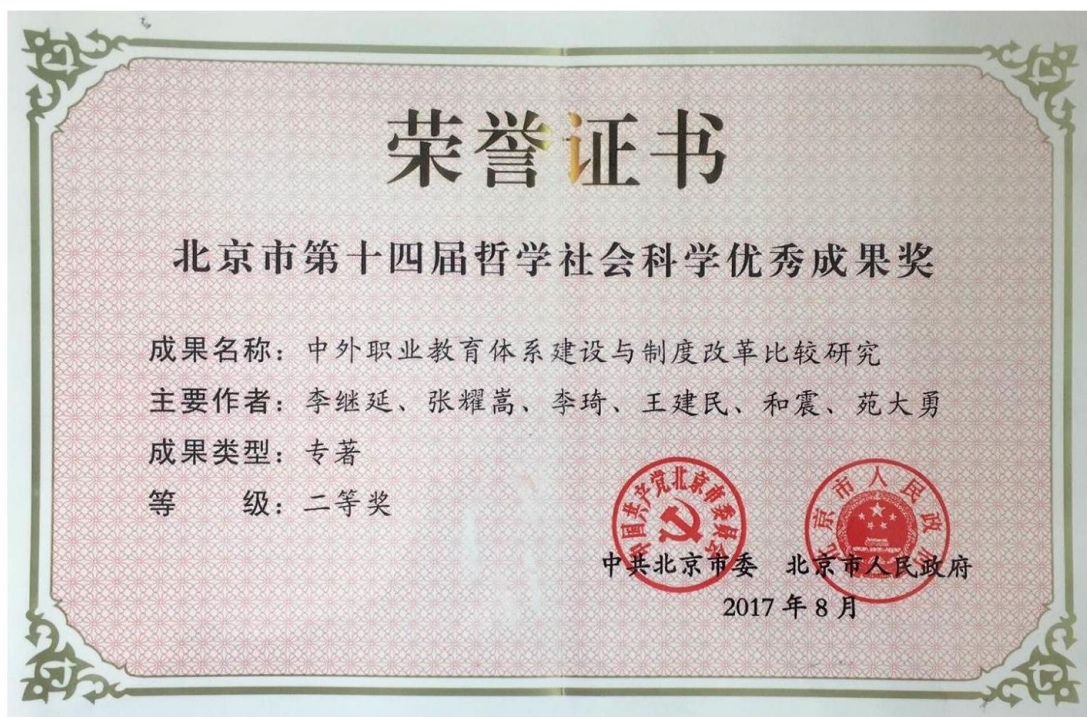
荣誉证书

北京市第十四届哲学社会科学优秀成果奖

成果名称：中外职业教育体系建设与制度改革比较研究
主要作者：李继延、张耀嵩、李琦、王建民、和震、苑大勇
成果类型：专著
等　　级：二等奖

中国共产党北京市委员会
北京市人民政府

中共北京市委　北京市人民政府
2017年8月